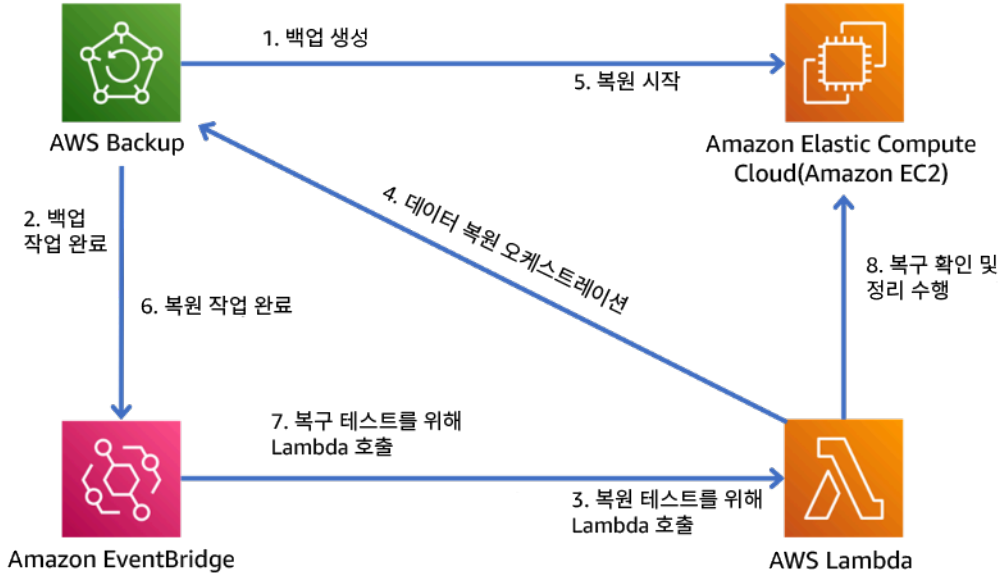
1. 백업 생성

5. 복원 시작

AWS Backup

Amazon Elastic Compute Cloud(Amazon EC2)

2. 백업 작업 완료

4. 데이터 복원 오케스트레이션

8. 복구 확인 및 정리 수행

6. 복원 작업 완료

7. 복구 테스트를 위해 Lambda 호출

3. 복원 테스트를 위해 Lambda 호출

Amazon EventBridge

AWS Lambda